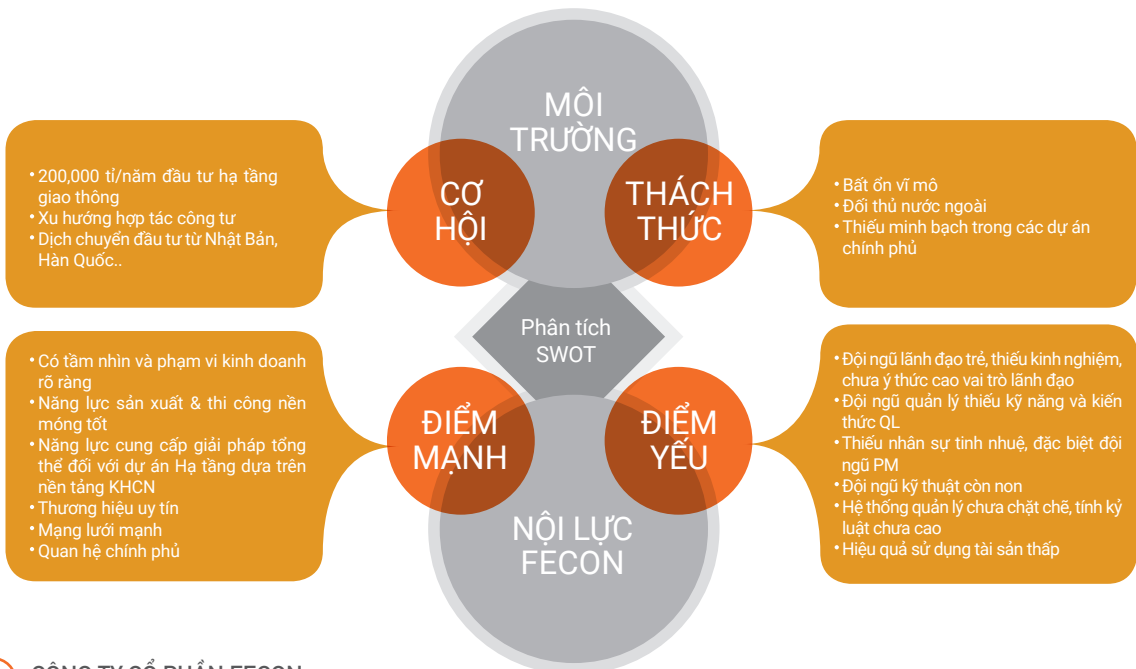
MÔI TRƯỜNG

CƠ HỘI

THÁCH THỨC

• 200,000 tỉ/năm đầu tư hạ tầng giao thông
• Xu hướng hợp tác công tư
• Dịch chuyển đầu tư từ Nhật Bản, Hàn Quốc..

• Bất ổn vĩ mô
• Đối thủ nước ngoài
• Thiếu minh bạch trong các dự án chính phủ

Phân tích SWOT

• Có tầm nhìn và phạm vi kinh doanh rõ ràng
• Năng lực sản xuất & thi công nền móng tốt
• Năng lực cung cấp giải pháp tổng thể đối với dự án Hạ tầng dựa trên nền tảng KHCN
• Thương hiệu uy tín
• Mạng lưới mạnh
• Quan hệ chính phủ

ĐIỂM MẠNH

ĐIỂM YẾU

• Đội ngũ lãnh đạo trẻ, thiếu kinh nghiệm, chưa ý thức cao vai trò lãnh đạo
• Đội ngũ quản lý thiếu kỹ năng và kiến thức QL
• Thiếu nhân sự tinh nhuệ, đặc biệt đội ngũ PM
• Đội ngũ kỹ thuật còn non
• Hệ thống quản lý chưa chặt chẽ, tính kỷ luật chưa cao
• Hiệu quả sử dụng tài sản thấp

NỘI LỰC FECON

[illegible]